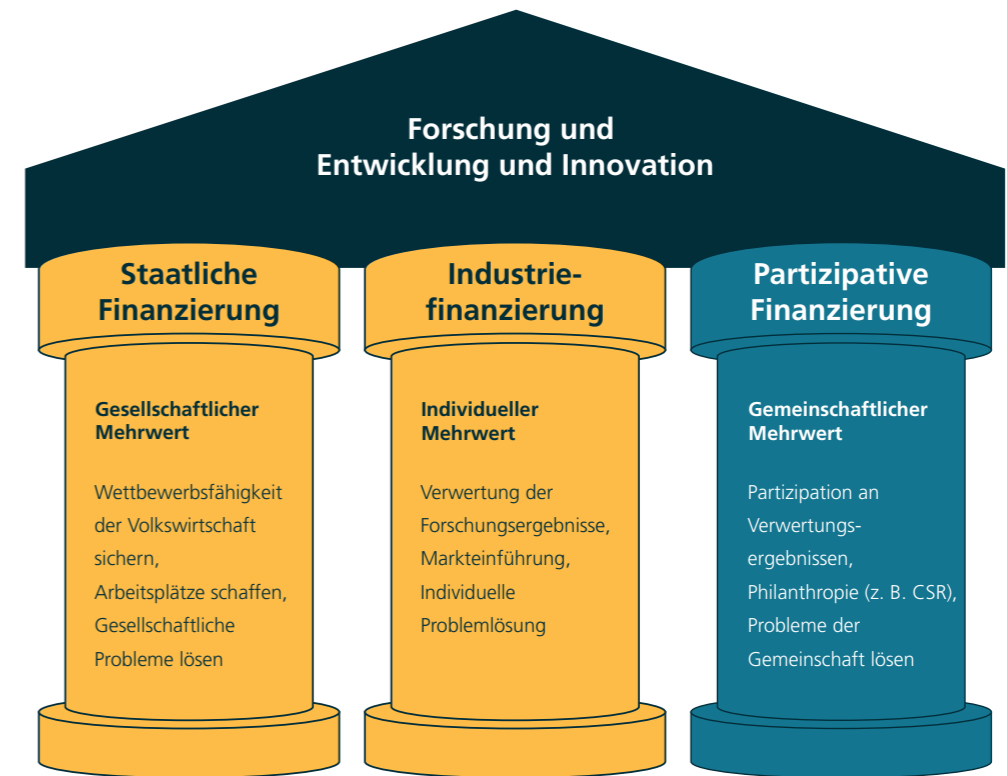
Forschung und Entwicklung und Innovation

Staatliche Finanzierung

Gesellschaftlicher Mehrwert

Wettbewerbsfähigkeit der Volkswirtschaft sichern, Arbeitsplätze schaffen, Gesellschaftliche Probleme lösen

Industriefinanzierung

Individueller Mehrwert

Verwertung der Forschungsergebnisse, Markteinführung, Individuelle Problemlösung

Partizipative Finanzierung

Gemeinschaftlicher Mehrwert

Partizipation an Verwertungsergebnissen, Philanthropie (z. B. CSR), Probleme der Gemeinschaft lösen